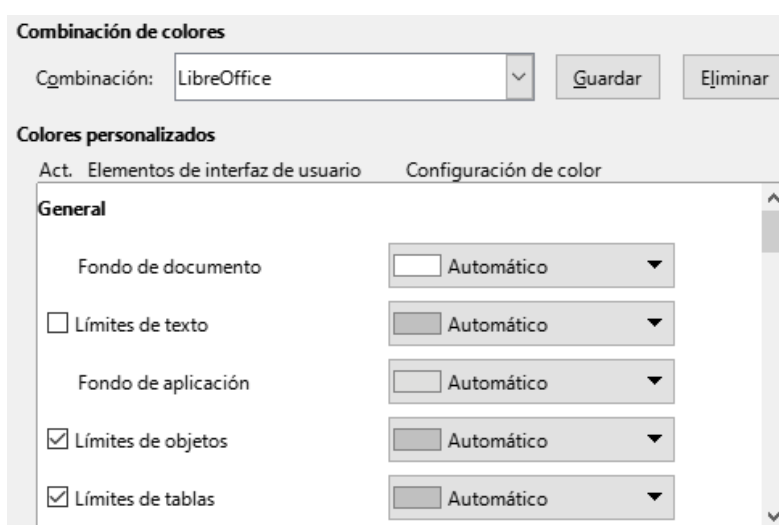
Combinación de colores

Combinación: LibreOffice Guardar Eliminar

Colores personalizados

Act. Elementos de interfaz de usuario Configuración de color

General

Fondo de documento Automático

Límites de texto Automático

Fondo de aplicación Automático

Límites de objetos Automático

Límites de tablas Automático